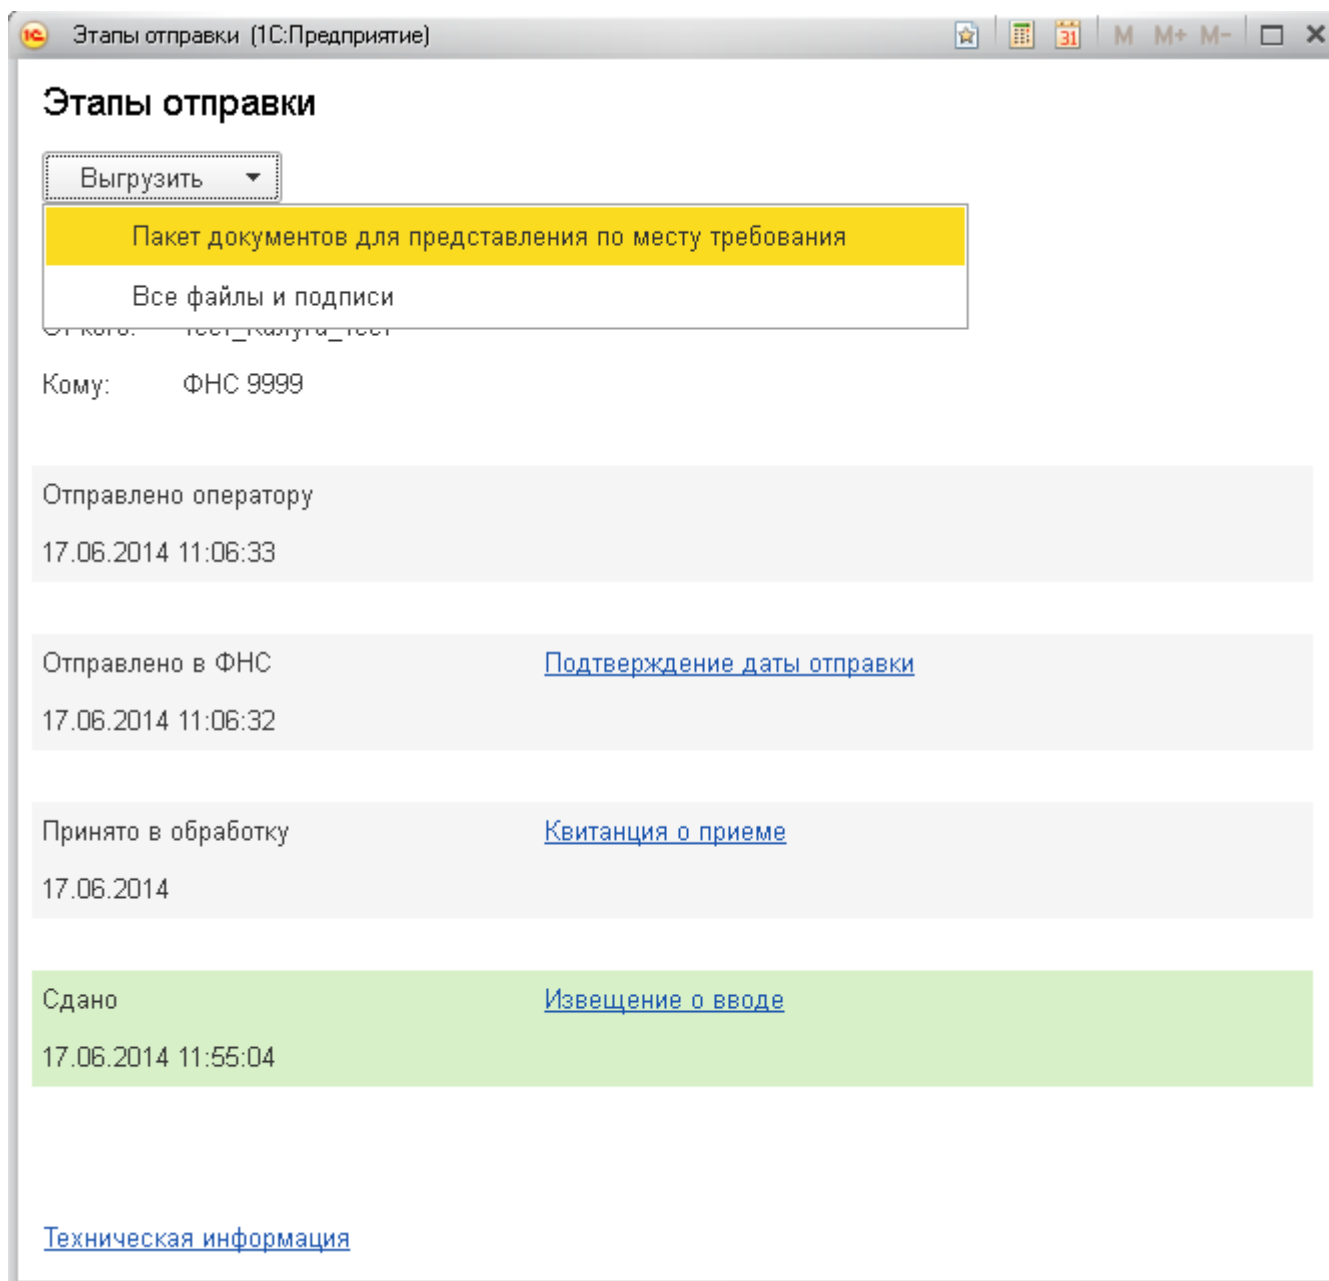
1С Этапы отправки (1С:Предприятие) M M+ M-

Этапы отправки

Выгрузить

Пакет документов для представления по месту требования

Все файлы и подписи

От кого: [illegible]

Кому: ФНС 9999

Отправлено оператору

17.06.2014 11:06:33

Отправлено в ФНС

Подтверждение даты отправки

17.06.2014 11:06:32

Принято в обработку

Квитанция о приеме

17.06.2014

Сдано

Извещение о вводе

17.06.2014 11:55:04

Техническая информация